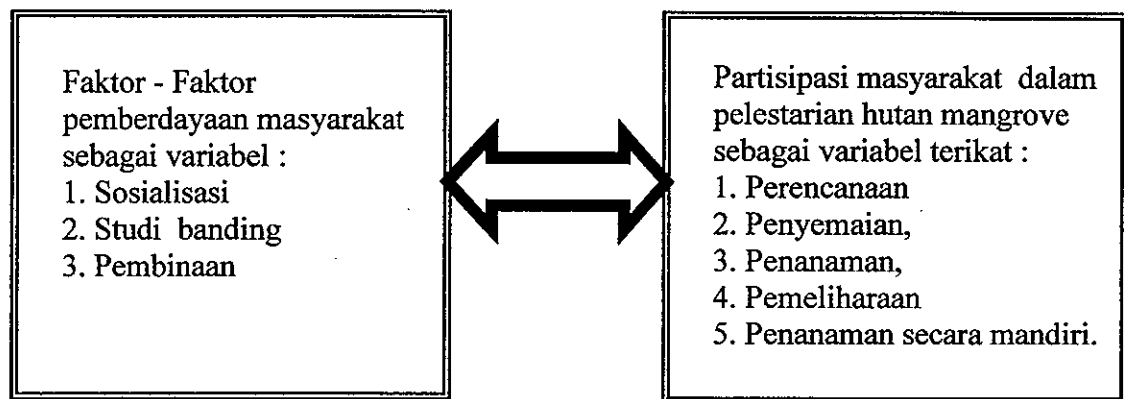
Faktor - Faktor pemberdayaan masyarakat sebagai variabel :
1. Sosialisasi
2. Studi banding
3. Pembinaan

Partisipasi masyarakat dalam pelestarian hutan mangrove sebagai variabel terikat :
1. Perencanaan
2. Penyemaian,
3. Penanaman,
4. Pemeliharaan
5. Penanaman secara mandiri.